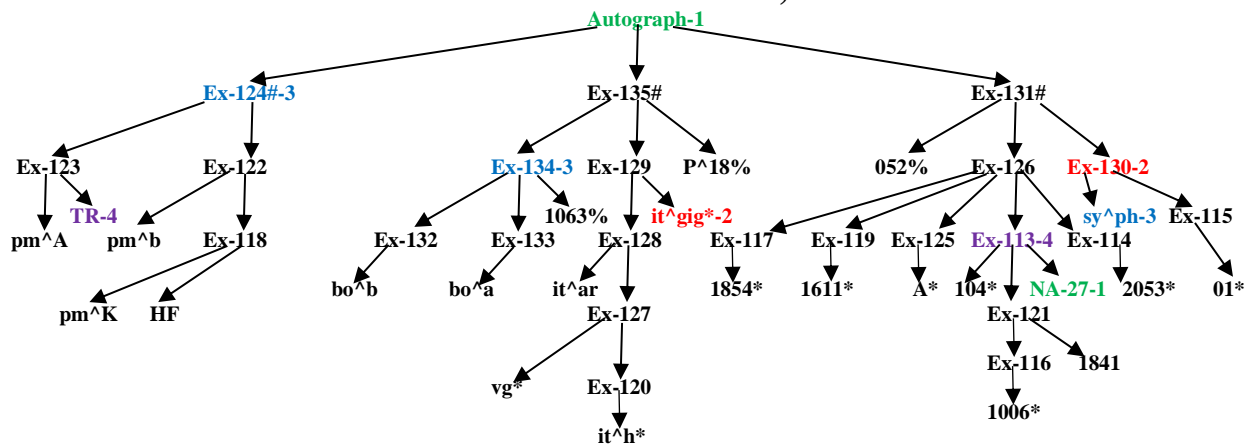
Autograph-1

Ex-124#-3

Ex-135#

Ex-131#

Ex-123

Ex-122

Ex-134-3

Ex-129

P^18%

052%

Ex-126

Ex-130-2

TR-4

pm^A

pm^b

Ex-118

pm^K

HF

Ex-132

Ex-133

1063%

it^gig*-2

Ex-128

bo^b

bo^a

it^ar

Ex-127

vg*

Ex-120

it^h*

Ex-117

1854*

Ex-119

1611*

Ex-125

A*

Ex-113-4

Ex-114

sy^ph-3

Ex-115

104*

NA-27-1

2053*

01*

Ex-121

Ex-116

1841

1006*